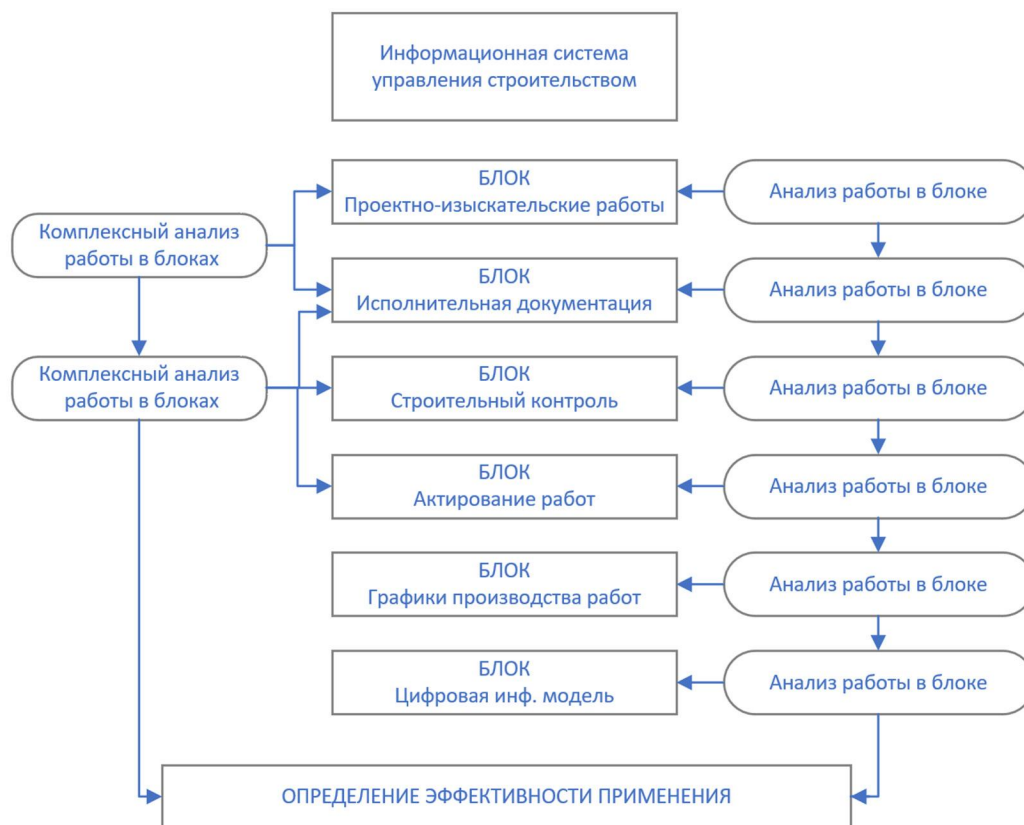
Информационная система управления строительством

Комплексный анализ работы в блоках

Комплексный анализ работы в блоках

БЛОК
Проектно-изыскательские работы

БЛОК
Исполнительная документация

БЛОК
Строительный контроль

БЛОК
Актирование работ

БЛОК
Графики производства работ

БЛОК
Цифровая инф. модель

Анализ работы в блоке

Анализ работы в блоке

Анализ работы в блоке

Анализ работы в блоке

Анализ работы в блоке

Анализ работы в блоке

ОПРЕДЕЛЕНИЕ ЭФФЕКТИВНОСТИ ПРИМЕНЕНИЯ